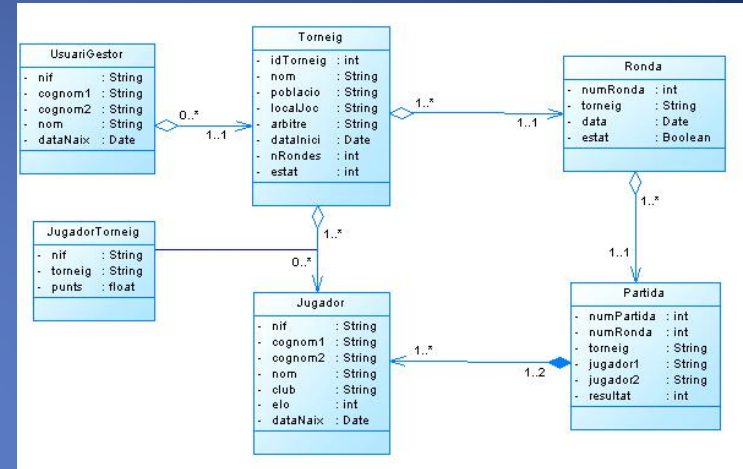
UsuariGestor
- nif : String
- cognom1 : String
- cognom2 : String
- nom : String
- dataNaix : Date

Torneig
- idTorneig : int
- nom : String
- poblacio : String
- localJoc : String
- arbitre : String
- dataInici : Date
- nRondes : int
- estat : int

Ronda
- numRonda : int
- torneig : String
- data : Date
- estat : Boolean

JugadorTorneig
- nif : String
- torneig : String
- punts : float

Jugador
- nif : String
- cognom1 : String
- cognom2 : String
- nom : String
- club : String
- elo : int
- dataNaix : Date

Partida
- numPartida : int
- numRonda : int
- torneig : String
- jugador1 : String
- jugador2 : String
- resultat : int

0..*
1..1
1..*
1..1
1..*
1..1
1..*
0..*
1..*
1..2